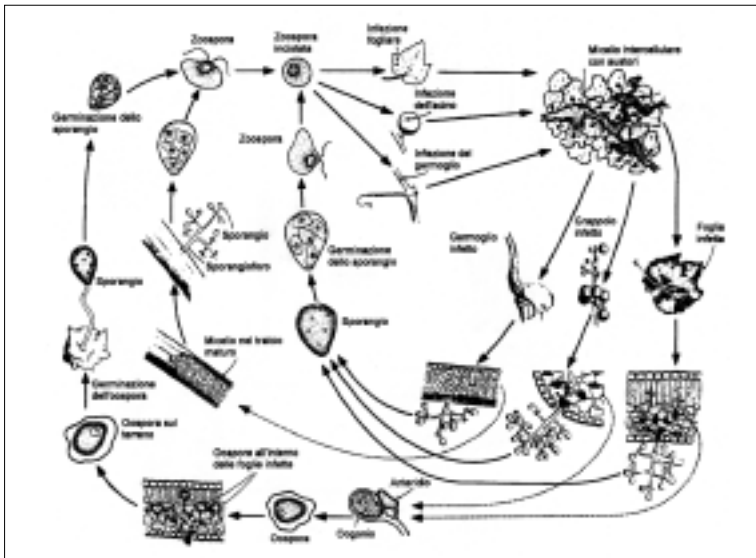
Zoospora

Zoospora incistata

Infezione fogliare

Micelio intercellulare con austori

Germinazione dello sporangio

Infezione dell'acino

Infezione del germoglio

Zoospora

Sporangio

Sporangioforo

Germinazione dello sporangio

Germoglio infetto

Grappolo infetto

Foglia infetta

Sporangio

Sporangio

Micelio nel tralcio maturo

Germinazione dell'oospora

Oospore sul terreno

Oospore all'interno delle foglie infette

Anteridio

Oogonio

Oospora